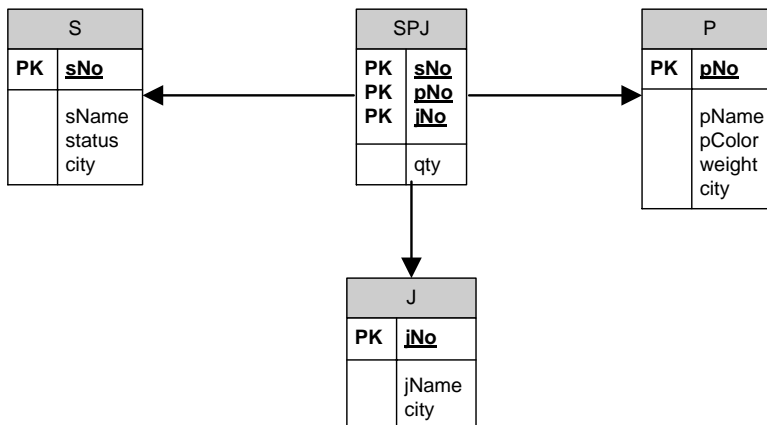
S

| PK | sNo |
|---|---|
| | sName status city |

SPJ

| PK PK PK | sNo pNo jNo |
|---|---|
| | qty |

P

| PK | pNo |
|---|---|
| | pName pColor weight city |

J

| PK | jNo |
|---|---|
| | jName city |